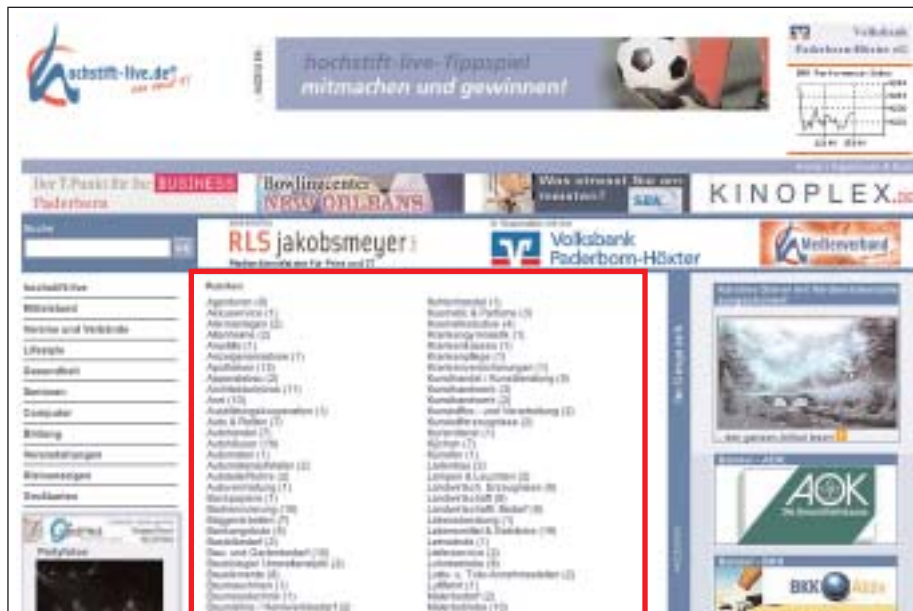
hochstift-live.de

hochstift-live-Tippspiel mitmachen und gewinnen!

Volksbank Paderborn-Höxter eG

Der T-Punkt für Ihr BUSINESS Paderborn

Bowlingcenter NEW ORLEANS

KINOPLEX

Suche

RLS jakobsmeyer

Volksbank Paderborn-Höxter

Medienverband

hochstift-live
Mittelstand
Vereine und Verbände
Lifestyle
Gesundheit
Senioren
Computer
Bildung
Veranstaltungen
Kleinanzeigen
Stadtpläne

Rubriken

AOK

BKK